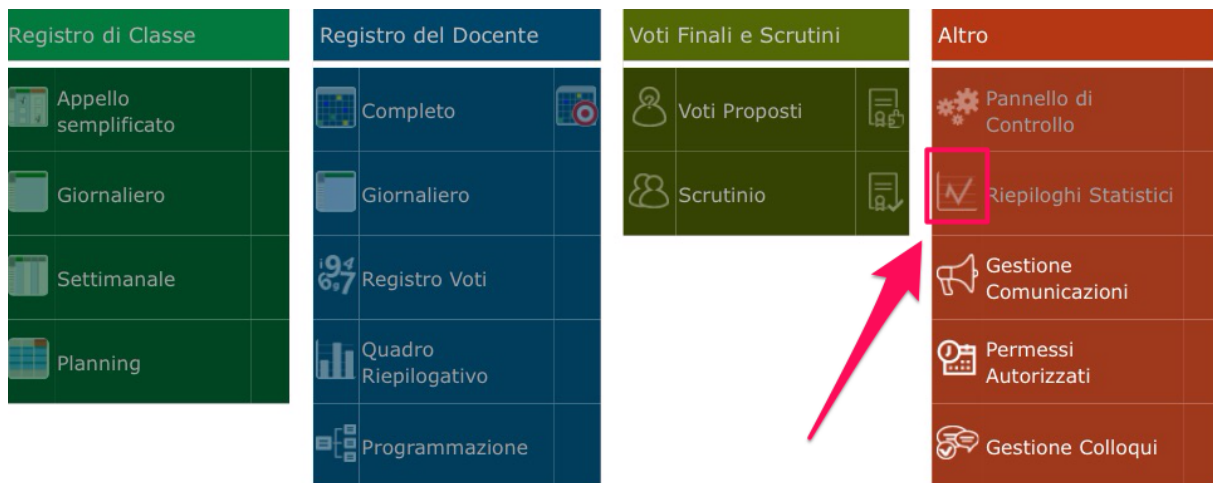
Registro di Classe

Appello semplificato

Giornaliero

Settimanale

Planning

Registro del Docente

Completo

Giornaliero

Registro Voti

Quadro Riepilogativo

Programmazione

Voti Finali e Scrutini

Voti Proposti

Scrutinio

Altro

Pannello di Controllo

Riepiloghi Statistici

Gestione Comunicazioni

Permessi Autorizzati

Gestione Colloqui